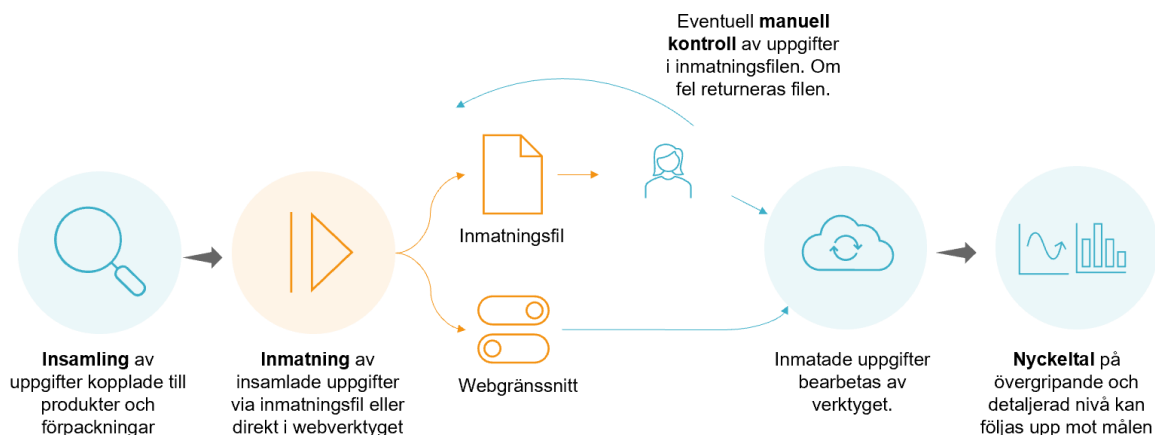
Eventuell **manuell kontroll** av uppgifter i inmatningsfilen. Om fel returneras filen.

Inmatningsfil

Webgränssnitt

**Insamling** av uppgifter kopplade till produkter och förpackningar

**Inmatning** av insamlade uppgifter via inmatningsfil eller direkt i webverktyget

Inmatade uppgifter bearbetas av verktyget.

**Nyckeltal** på övergripande och detaljerad nivå kan följas upp mot målen